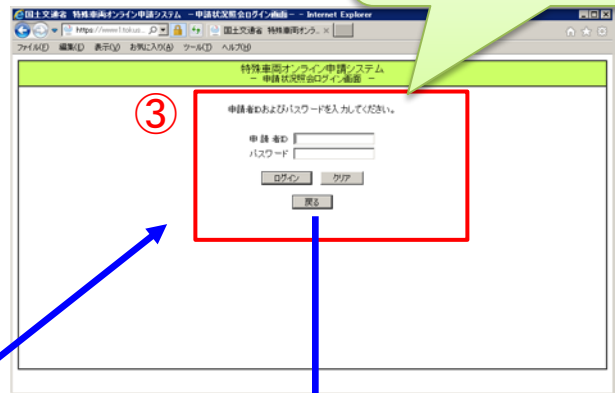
国土交通省 特殊車両オンライン申請システム －申請状況照会ログイン画面－ - Internet Explorer

https://www1.tokus... 国土交通省 特殊車両オンラ...

ファイル(F) 編集(E) 表示(V) お気に入り(A) ツール(T) ヘルプ(H)

特殊車両オンライン申請システム
－ 申請状況照会ログイン画面 －

③

申請者IDおよびパスワードを入力してください。

申請者ID
パスワード

ログイン クリア

戻る